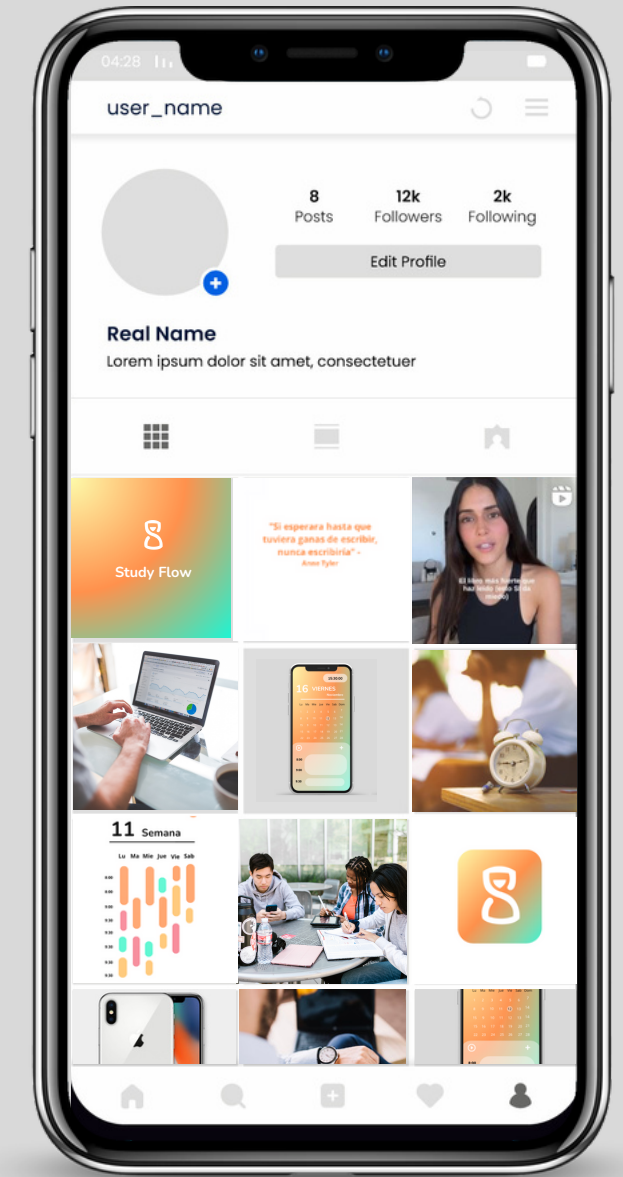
04:28

user_name

8
Posts

12k
Followers

2k
Following

Edit Profile

Real Name
Lorem ipsum dolor sit amet, consectetuer

Study Flow

"Si esperara hasta que tuviera ganas de escribir, nunca escribiría" -
Anne Tyler

El libro más fuerte que has leído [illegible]

16 Viernes

11 Semana
Lu Ma Mie Jue Vie Sab